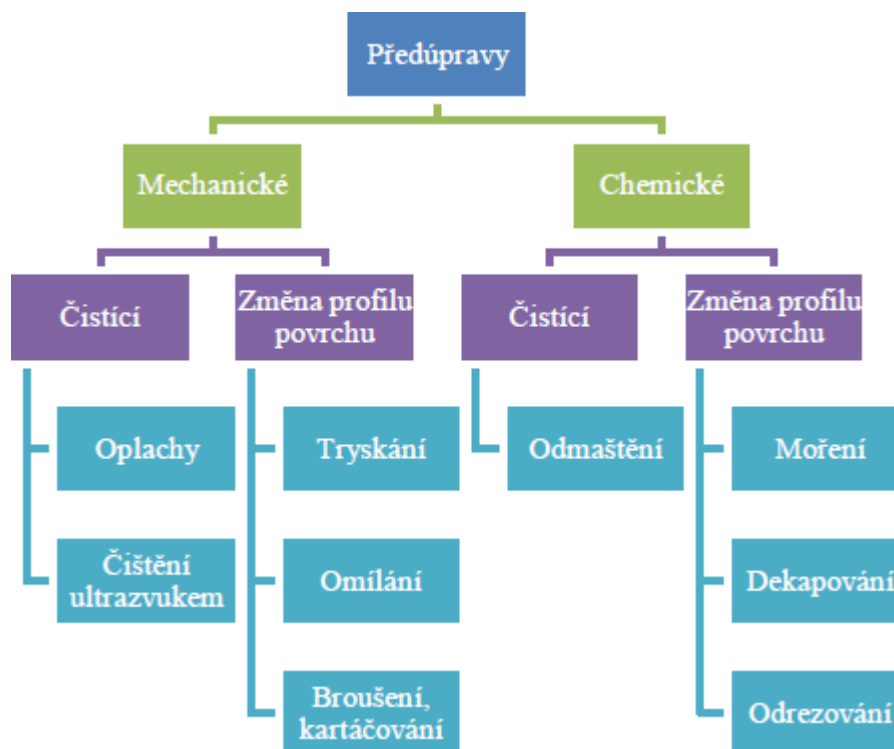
Předúpravy

Mechanické

Chemické

Čistící

Změna profilu povrchu

Čistící

Změna profilu povrchu

Oplachy

Čištění ultrazvukem

Tryskání

Omílání

Broušení, kartáčování

Odmaštění

Moření

Dekapování

Odrezování